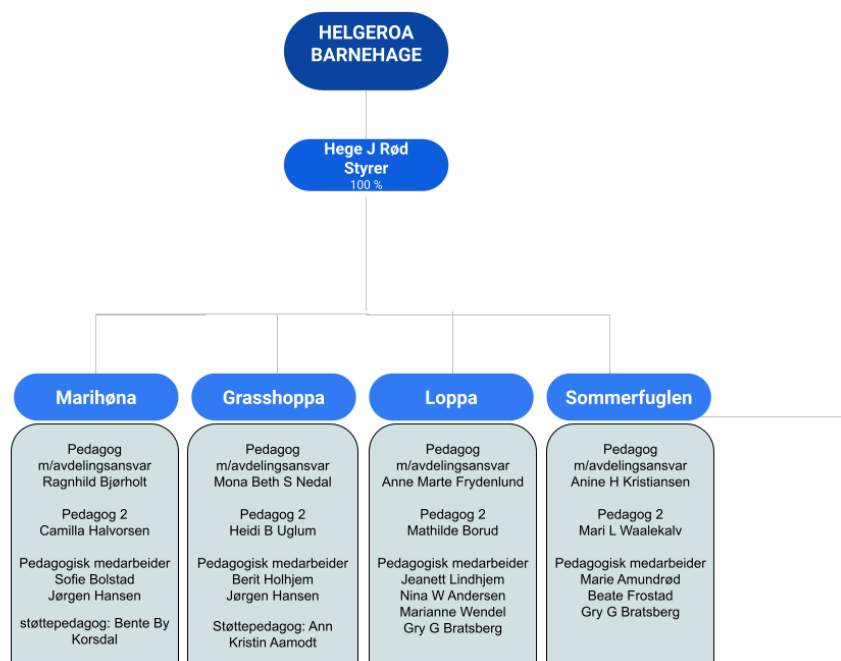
HELGEROA BARNEHAGE

Hege J Rød
Styrer
100 %

Marihøna

Pedagog m/avdelingsansvar
Ragnhild Bjørholt

Pedagog 2
Camilla Halvorsen

Pedagogisk medarbeider
Sofie Bolstad
Jørgen Hansen

støttepedagog: Bente By Korsdal

Grasshoppa

Pedagog m/avdelingsansvar
Mona Beth S Nedal

Pedagog 2
Heidi B Uglum

Pedagogisk medarbeider
Berit Holhjem
Jørgen Hansen

Støttepedagog: Ann Kristin Aamodt

Loppa

Pedagog m/avdelingsansvar
Anne Marte Frydenlund

Pedagog 2
Mathilde Borud

Pedagogisk medarbeider
Jeanett Lindhjem
Nina W Andersen
Marianne Wendel
Gry G Bratsberg

Sommerfuglen

Pedagog m/avdelingsansvar
Anine H Kristiansen

Pedagog 2
Mari L Waalekalv

Pedagogisk medarbeider
Marie Amundrød
Beate Frostad
Gry G Bratsberg